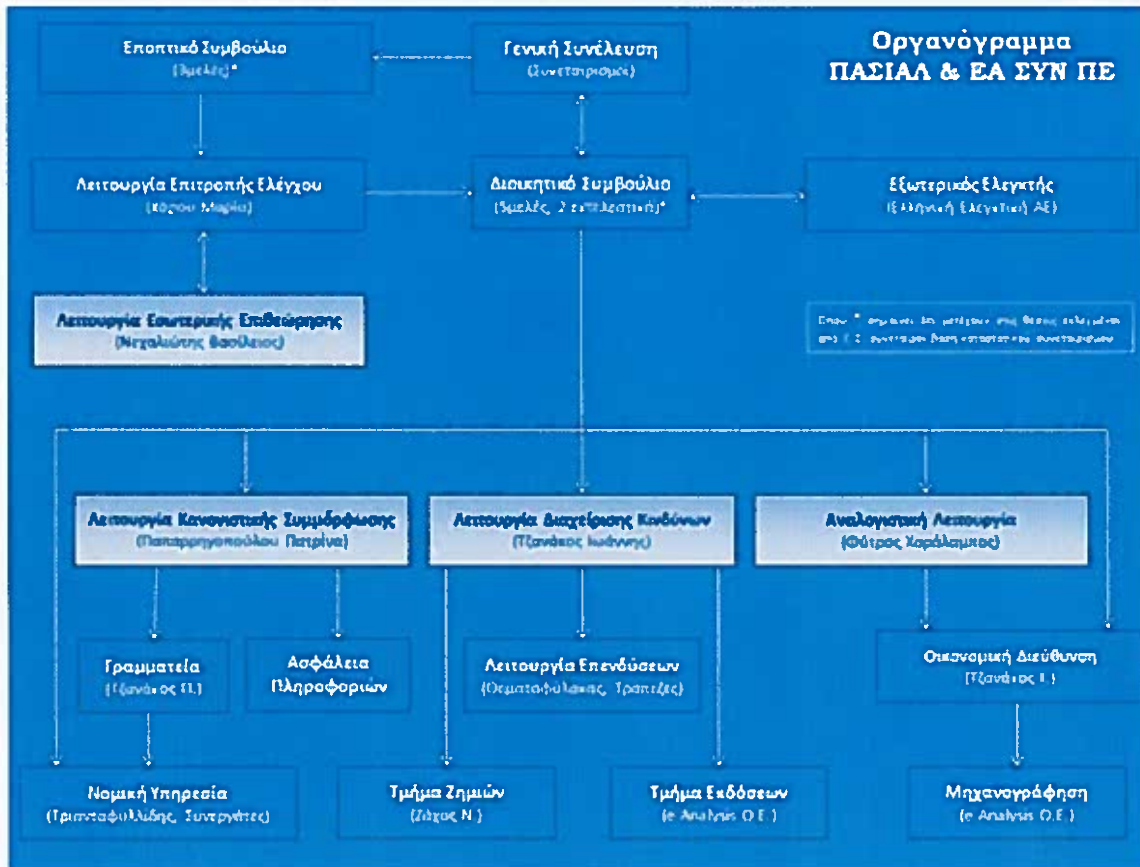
Οργανόγραμμα
ΠΑΣΙΑΛ & ΕΑ ΣΥΝ ΠΕ

Εποπτικό Συμβούλιο
(3μελές)*

Γενική Συνέλευση
(Συνεταιρισμοί)

Λειτουργία Επιτροπής Ελέγχου
(Κόχου Μαρία)

Διοικητικό Συμβούλιο
(5μελές, 2 εκτελεστικοί)*

Εξωτερικός Ελεγκτής
(Ελληνική Ελεγκτική ΑΕ)

Λειτουργία Εσωτερικής Επιθεώρησης
(Μεγαλοόπης Βασίλειος)

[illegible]

Λειτουργία Κανονιστικής Συμμόρφωσης
(Παπαρρηγοπούλου Πετρίνα)

Λειτουργία Διαχείρισης Κινδύνων
(Τζανάκος Ιωάννης)

Αναλογιστική Λειτουργία
(Φύτρος Χαράλαμπος)

Γραμματεία
(Τζανάκος Ε.)

Ασφάλεια Πληροφοριών

Λειτουργία Επενδύσεων
(Θεματοφύλακας, Τράπεζες)

Οικονομική Διεύθυνση
(Τζανάκος Ε.)

Νομική Υπηρεσία
(Τριανταφυλλίδης, Συνεργάτες)

Τμήμα Ζημιών
(Ζάχος Ν.)

Τμήμα Εκδόσεων
(e Analysis O.E.)

Μηχανογράφηση
(e Analysis O.E.)